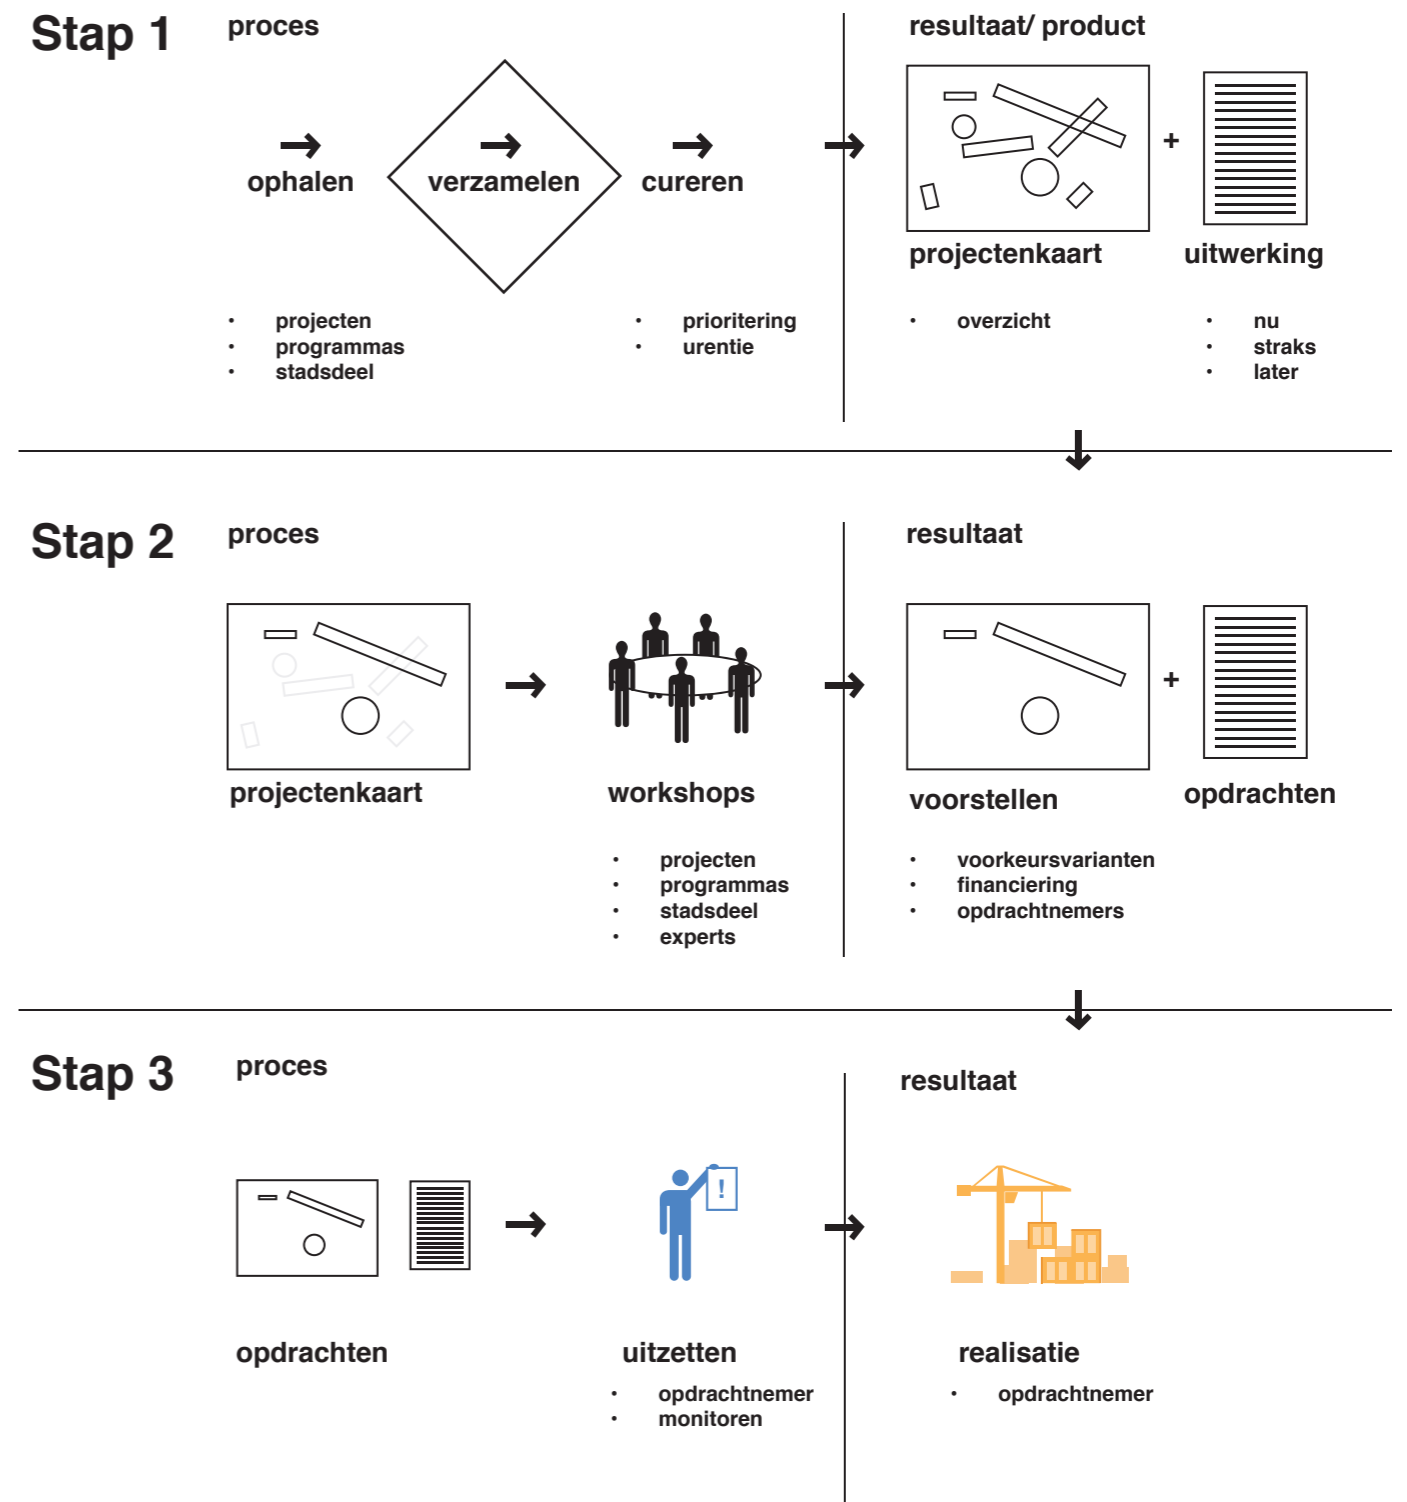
Stap 1

proces

ophalen

verzamelen

cureren

- projecten
- programmas
- stadsdeel

- prioritering
- urentie

resultaat/ product

projectenkaart

+

uitwerking

- overzicht

- nu
- straks
- later

Stap 2

proces

projectenkaart

workshops

- projecten
- programmas
- stadsdeel
- experts

resultaat

voorstellen

+

opdrachten

- voorkeursvarianten
- financiering
- opdrachtnemers

Stap 3

proces

opdrachten

!

uitzetten

- opdrachtnemer
- monitoren

resultaat

realisatie

- opdrachtnemer